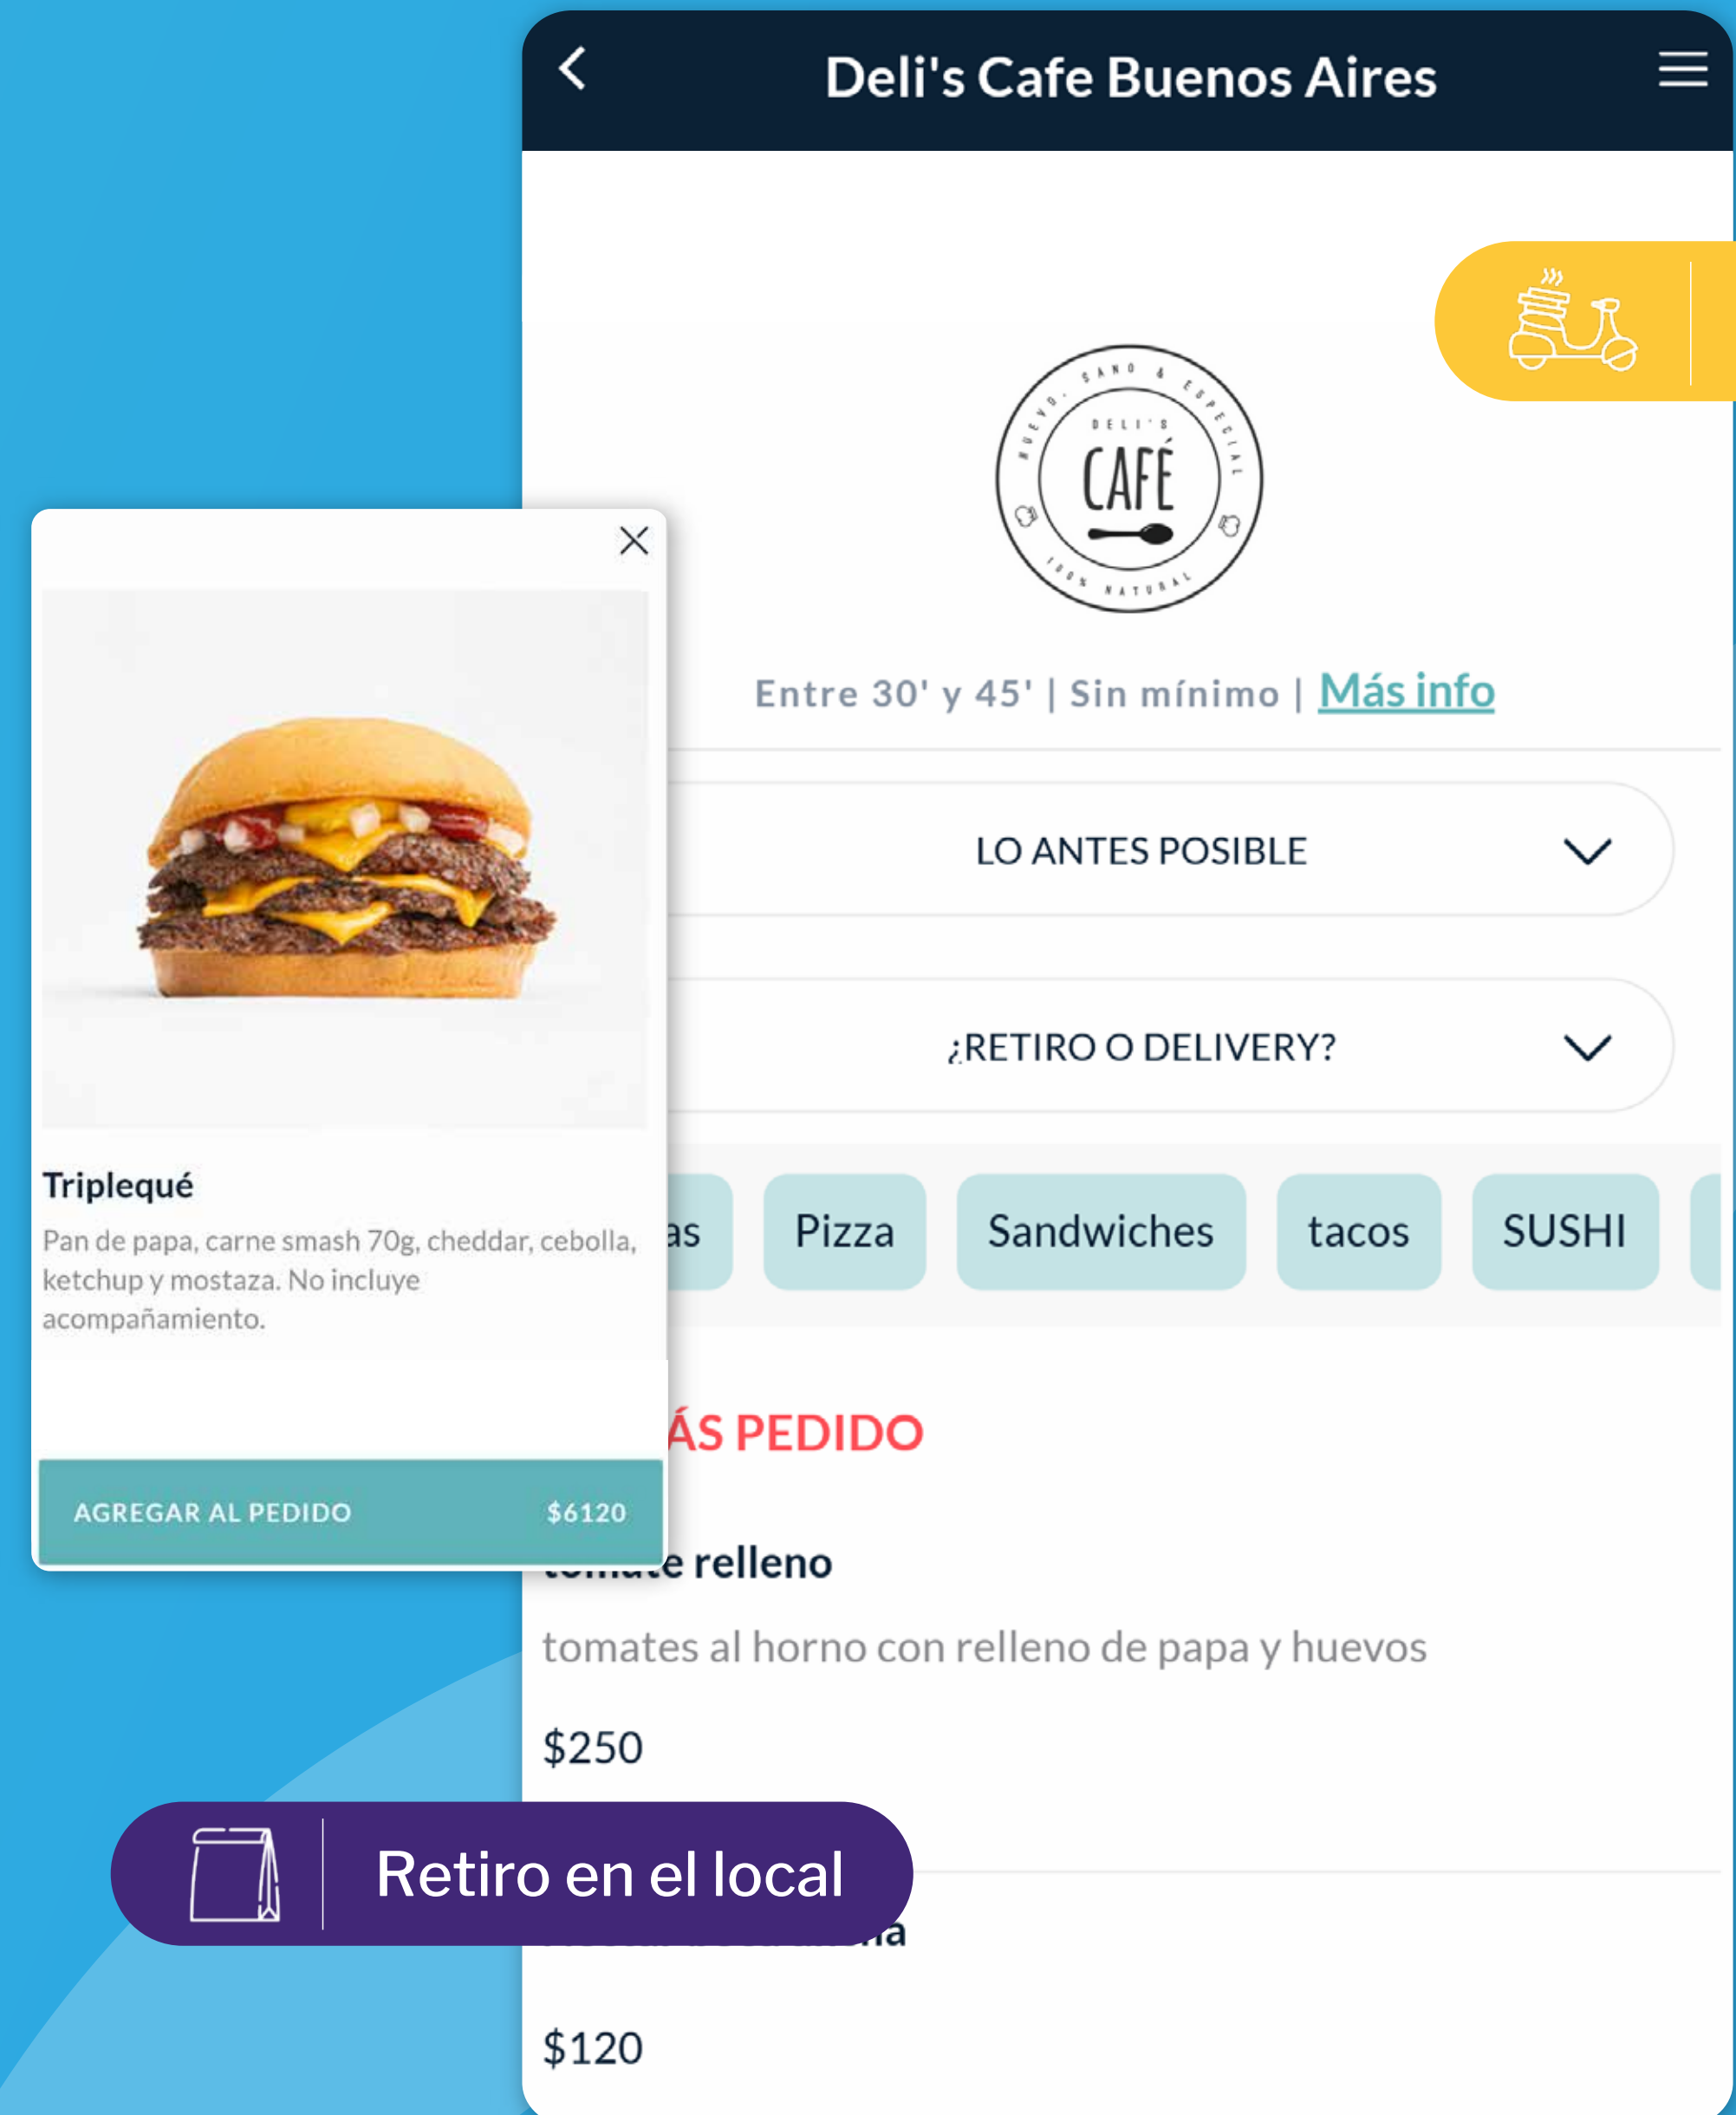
Deli's Cafe Buenos Aires

NUEVO · SANO & ESPECIAL
DELI'S
CAFÉ
100% NATURAL

Entre 30' y 45' | Sin mínimo | Más info

LO ANTES POSIBLE

¿RETIRO O DELIVERY?

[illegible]as Pizza Sandwiches tacos SUSHI

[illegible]ÁS PEDIDO

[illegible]e relleno

tomates al horno con relleno de papa y huevos

$250

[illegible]a

$120

Triplequé

Pan de papa, carne smash 70g, cheddar, cebolla, ketchup y mostaza. No incluye acompañamiento.

AGREGAR AL PEDIDO $6120

Retiro en el local